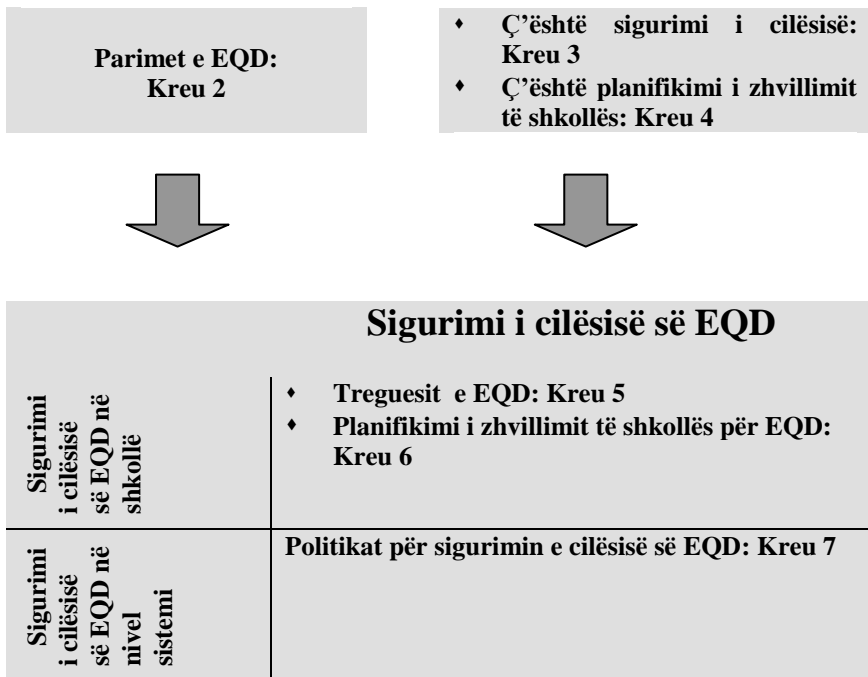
Parimet e EQD: Kreu 2

- Ç'është sigurimi i cilësisë: Kreu 3
- Ç'është planifikimi i zhvillimit të shkollës: Kreu 4

Sigurimi i cilësisë së EQD

| Sigurimi i cilësisë së EQD në shkollë | - Treguesit e EQD: Kreu 5<br>- Planifikimi i zhvillimit të shkollës për EQD: Kreu 6 |
|---|---|
| Sigurimi i cilësisë së EQD në nivel sistemi | Politikat për sigurimin e cilësisë së EQD: Kreu 7 |